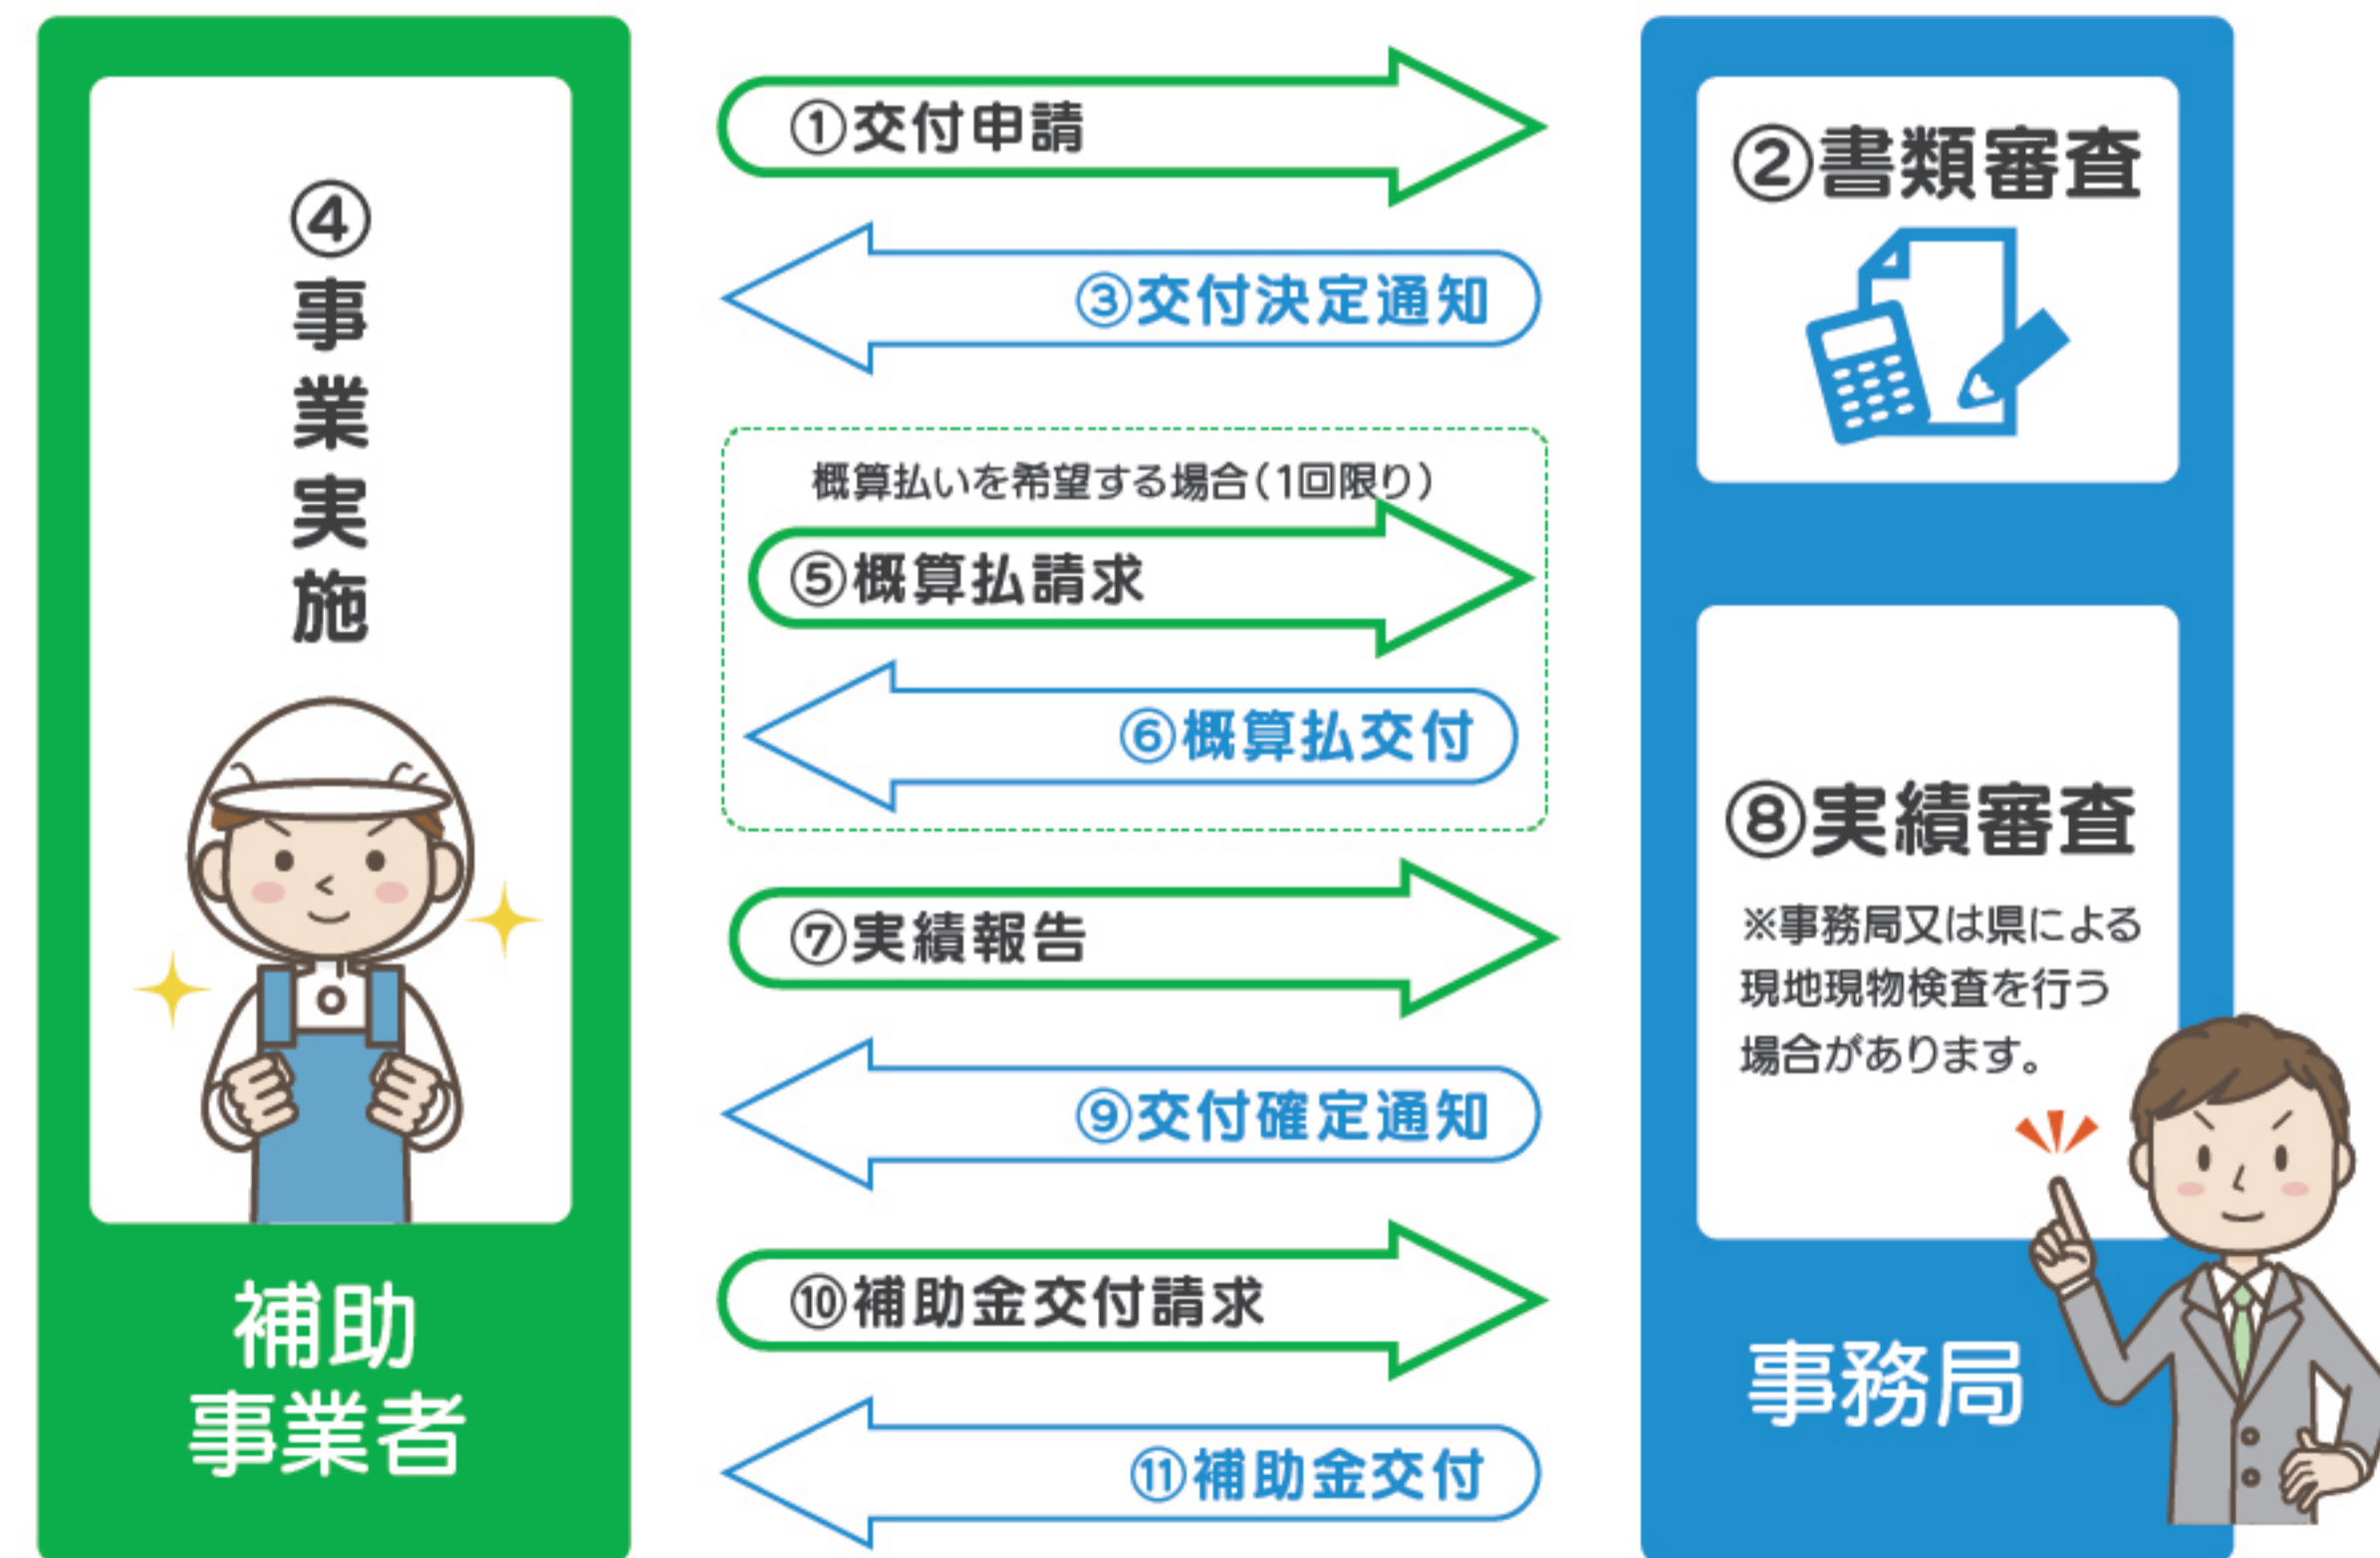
④事業実施

補助事業者

①交付申請

③交付決定通知

概算払いを希望する場合(1回限り)

⑤概算払請求

⑥概算払交付

⑦実績報告

⑨交付確定通知

⑩補助金交付請求

⑪補助金交付

②書類審査

⑧実績審査

※事務局又は県による現地現物検査を行う場合があります。

事務局